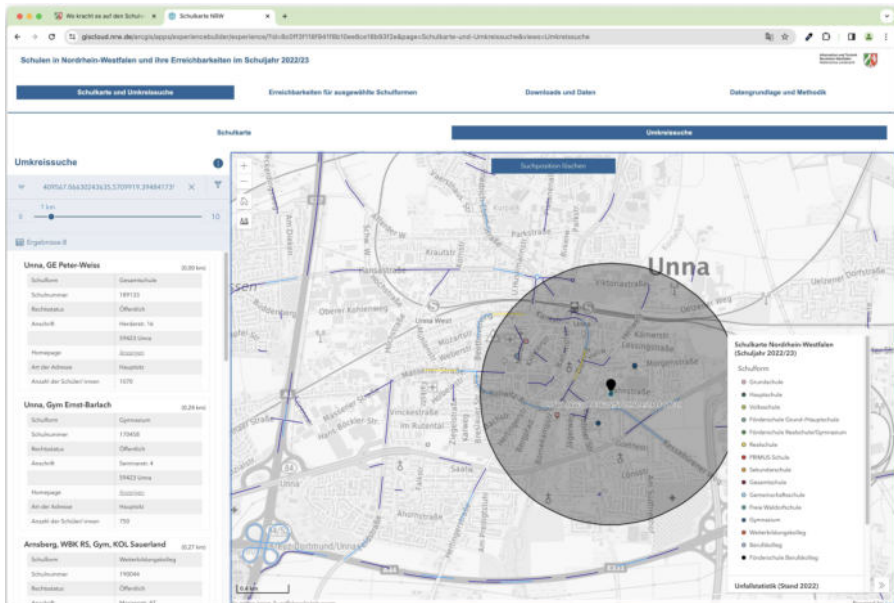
Wo kracht es auf dem Schul ×
Schulkarte NRW ×
+

giscloud.nrw.de/arcgis/apps/experiencebuilder/experience/?id=8c0f13f118f941f6b10ee8ce18b93f3e&page=Schulkarte-und-Umkreissuche&views=Umkreissuche

Schulen in Nordrhein-Westfalen und ihre Erreichbarkeiten im Schuljahr 2022/23

Schulkarte und Umkreissuche
Erreichbarkeiten für ausgewählte Schulformen
Downloads und Daten
Datengrundlage und Methodik

Schulkarte
Umkreissuche

Umkreissuche

409167.5663243635,5709919.39484173

1 km
0
10

Ergebnisse 8

Unna, GE Peter-Weiss (0,00 km)

| Schulform | Gesamtschule |
|---|---|
| Schulnummer | 189133 |
| Rechtsstatus | Öffentlich |
| Anschrift | Herderstr. 16 |
| | 59423 Unna |
| Homepage | Anzeigen |
| Art der Adresse | Hauptsitz |
| Anzahl der Schüler\*innen | 1070 |

Unna, Gym Ernst-Barlach (0,24 km)

| Schulform | Gymnasium |
|---|---|
| Schulnummer | 170458 |
| Rechtsstatus | Öffentlich |
| Anschrift | Sonnenstr. 4 |
| | 59423 Unna |
| Homepage | Anzeigen |
| Art der Adresse | Hauptsitz |
| Anzahl der Schüler\*innen | 750 |

Arnsberg, WBK RS, Gym, KOL Sauerland (0,27 km)

| Schulform | Weiterbildungskolleg |
|---|---|
| Schulnummer | 190044 |
| Rechtsstatus | Öffentlich |

Suchposition löschen

Unna
Krautstr.
Hansastraße
Oberer Kohlenweg
Unna West
Viktoriastraße
Kämerstr.
Lessingstraße
Morgenstraße
Massener Straße
Vinckestraße
Im Rutental
Hans-Böckler-Str.
Ahornstraße
Saale
Uelzener Dorfstraße
Am Dieken
Schw. W.
Dortmund/Unna

Schulkarte Nordrhein-Westfalen (Schuljahr 2022/23)
Schulform
Grundschule
Hauptschule
Volksschule
Förderschule Grund-/Hauptschule
Förderschule Realschule/Gymnasium
Realschule
PRIMUS-Schule
Sekundarschule
Gesamtschule
Gemeinschaftsschule
Freie Waldorfschule
Gymnasium
Weiterbildungskolleg
Berufskolleg
Förderschule Berufskolleg

Unfallstatistik (Stand 2022)